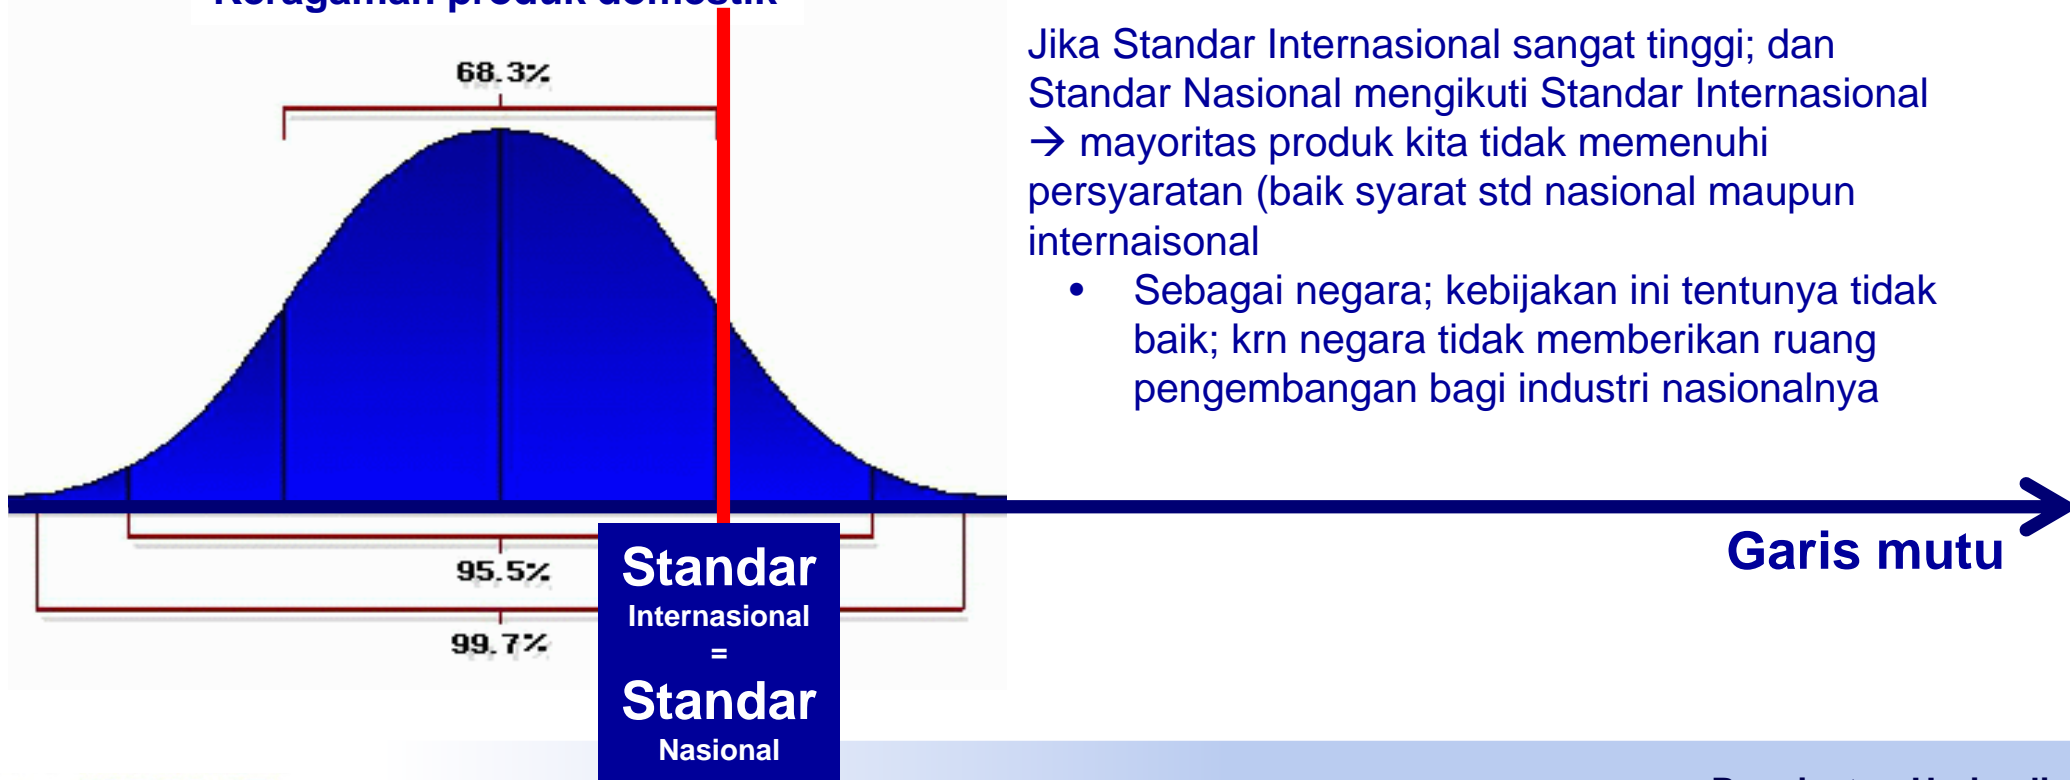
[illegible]

68.3%

95.5%

99.7%

Standar
Internasional
=
Standar
Nasional

Jika Standar Internasional sangat tinggi; dan Standar Nasional mengikuti Standar Internasional → mayoritas produk kita tidak memenuhi persyaratan (baik syarat std nasional maupun internaisonal

• Sebagai negara; kebijakan ini tentunya tidak baik; krn negara tidak memberikan ruang pengembangan bagi industri nasionalnya

Garis mutu

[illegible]